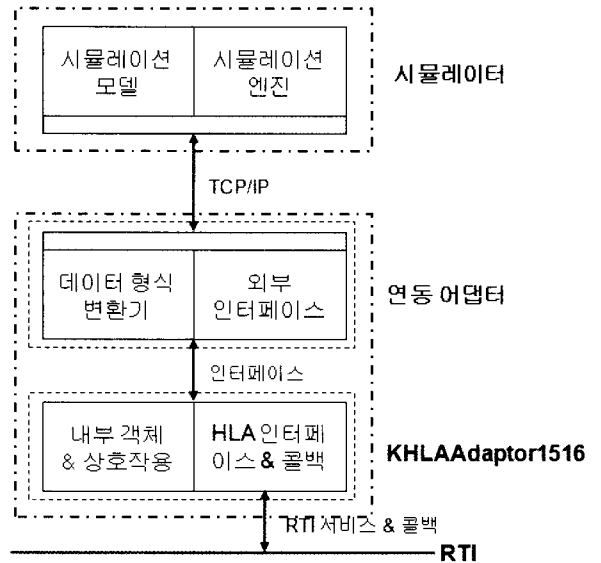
시뮬레이션 모델

시뮬레이션 엔진

시뮬레이터

TCP/IP

데이터 형식 변환기

외부 인터페이스

연동 어댑터

인터페이스

내부 객체 & 상호작용

HLA 인터페이스 & 콜백

KHLAAdaptor1516

RTI 서비스 & 콜백

RTI